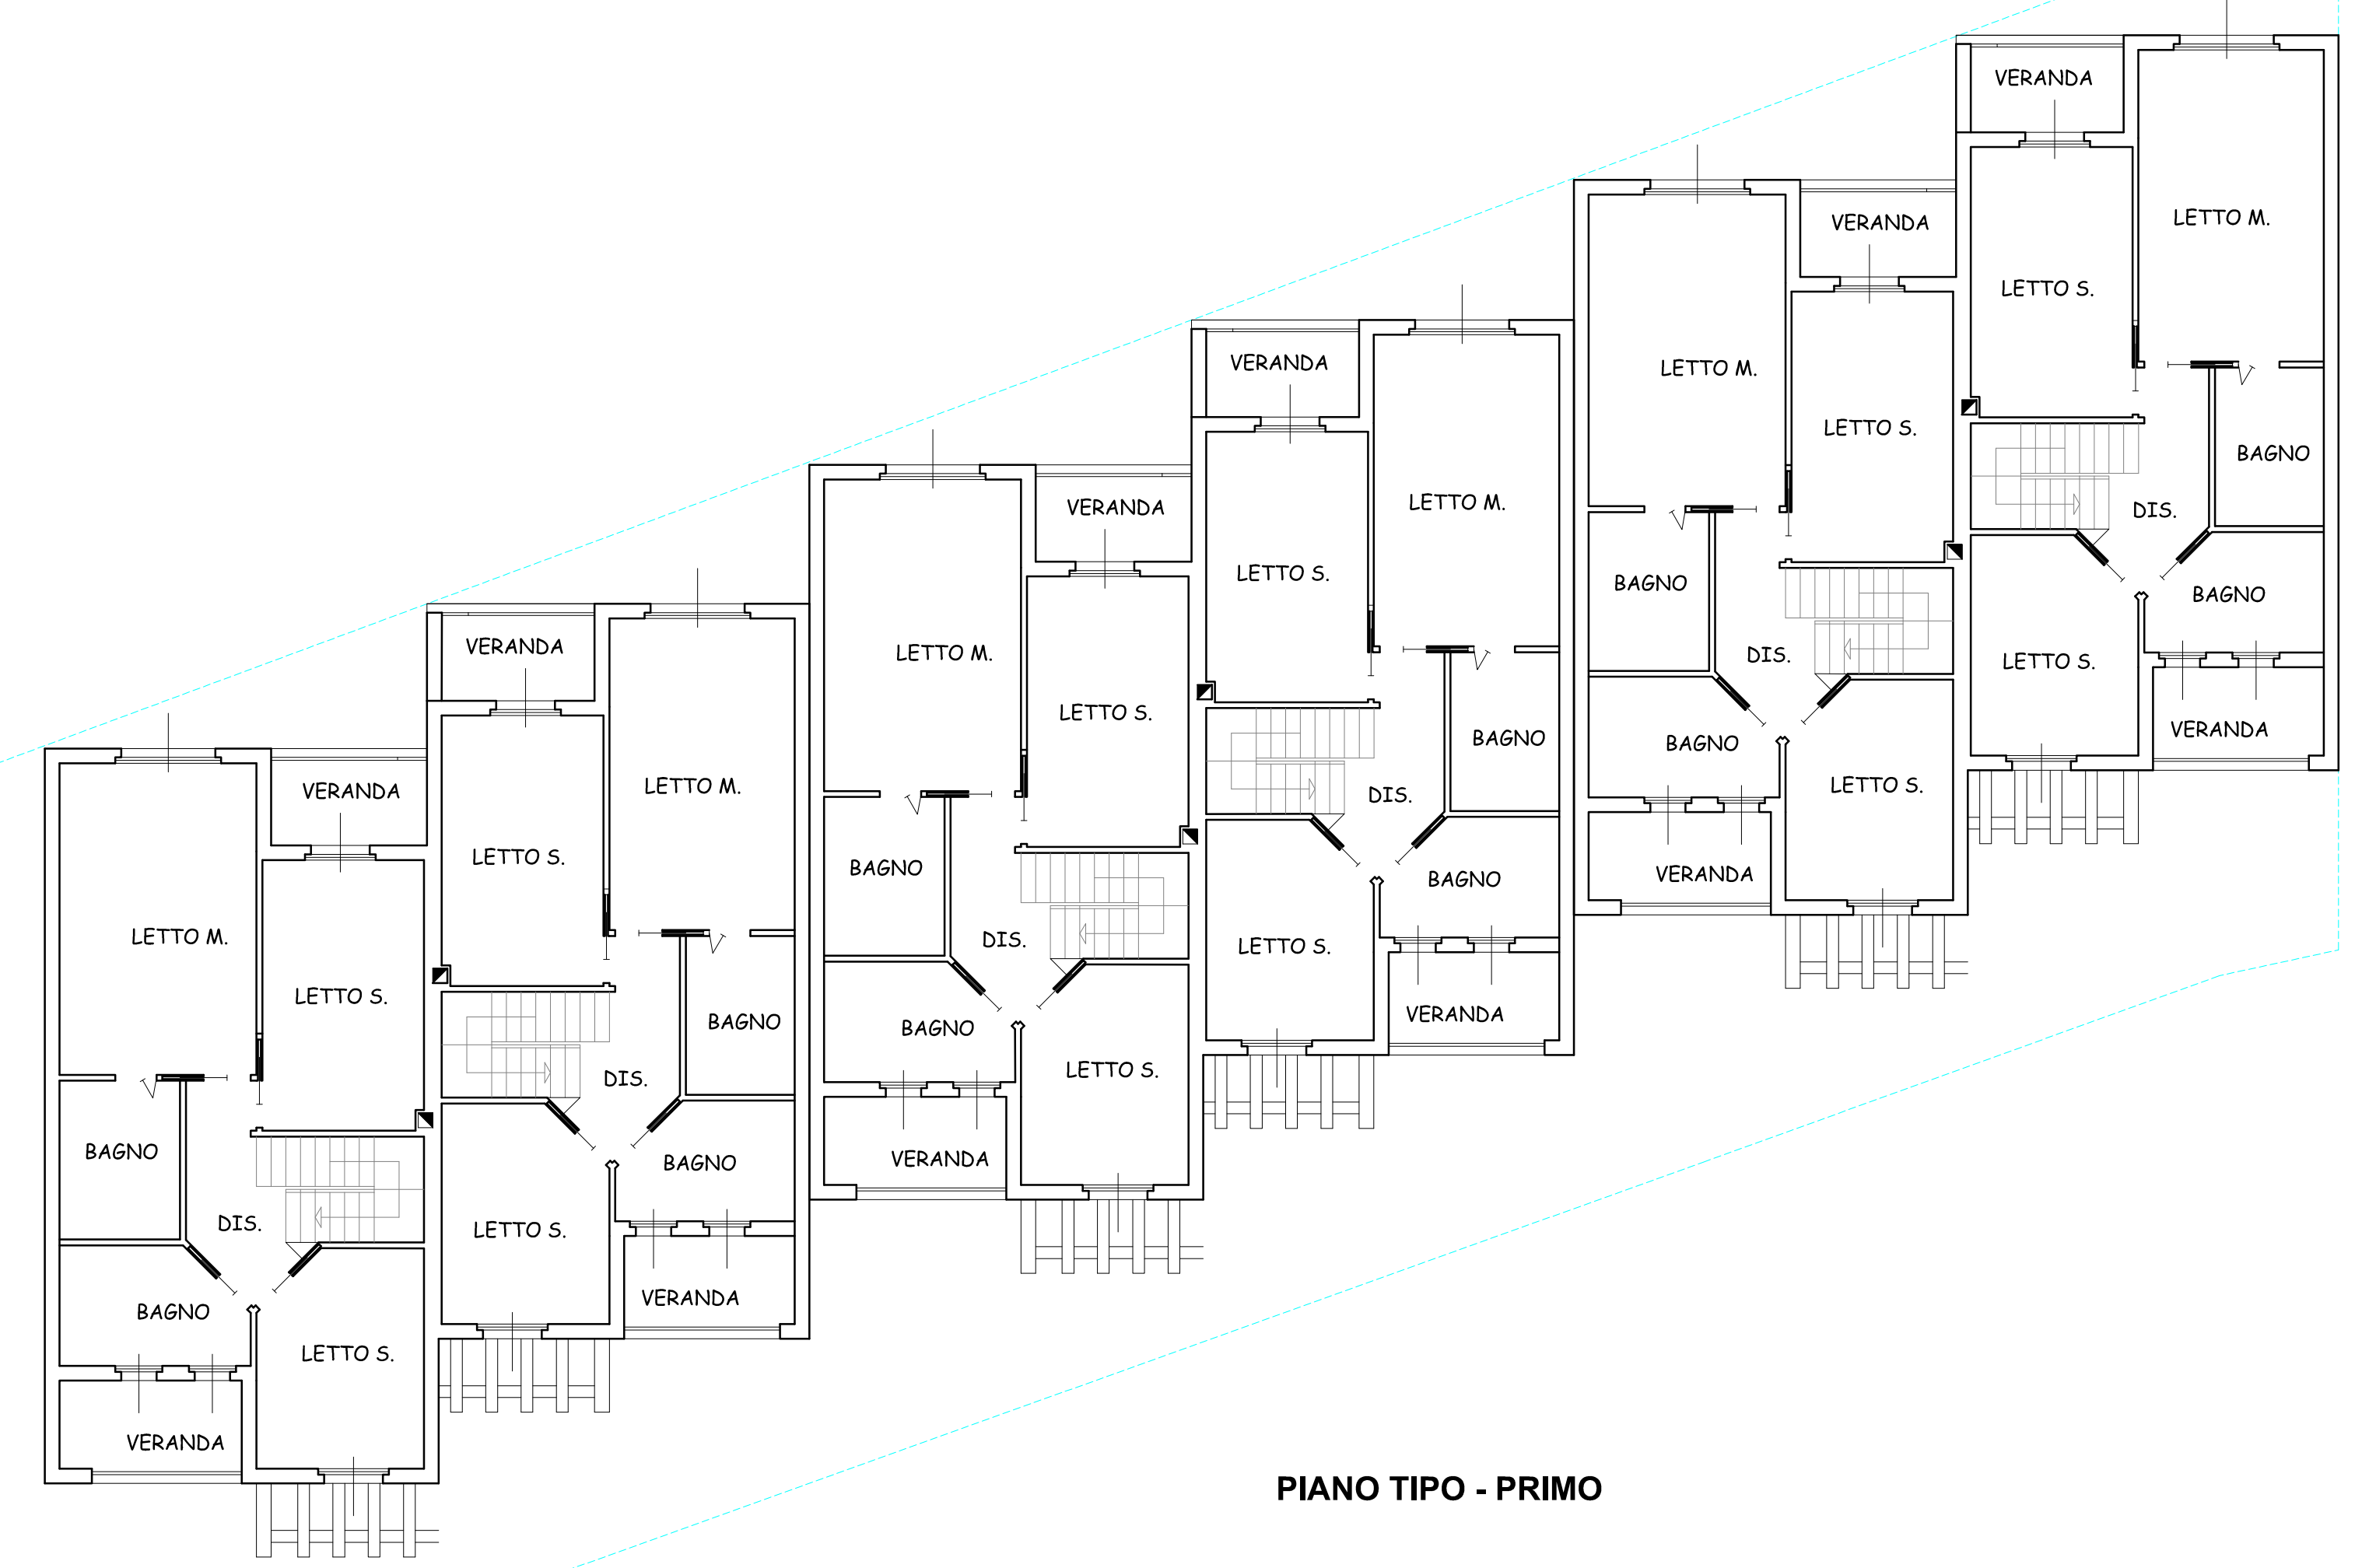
VERANDA
LETTO M.
LETTO S.
BAGNO
DIS.
BAGNO
LETTO S.
VERANDA

VERANDA
LETTO S.
LETTO M.
BAGNO
DIS.
BAGNO
LETTO S.
VERANDA

LETTO M.
VERANDA
LETTO S.
BAGNO
DIS.
BAGNO
LETTO S.
VERANDA

VERANDA
LETTO S.
LETTO M.
BAGNO
DIS.
BAGNO
LETTO S.
VERANDA

LETTO M.
VERANDA
LETTO S.
BAGNO
DIS.
BAGNO
LETTO S.
VERANDA

VERANDA
LETTO S.
LETTO M.
BAGNO
DIS.
BAGNO
LETTO S.
VERANDA

PIANO TIPO - PRIMO